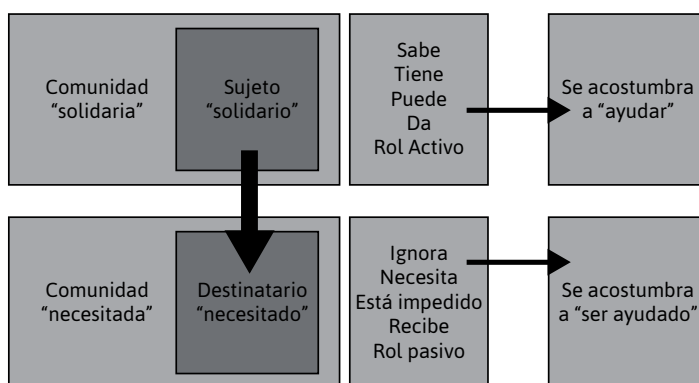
Comunidad "solidaria"

Sujeto "solidario"

Sabe
Tiene
Puede
Da
Rol Activo

Se acostumbra a "ayudar"

Comunidad "necesitada"

Destinatario "necesitado"

Ignora
Necesita
Está impedido
Recibe
Rol pasivo

Se acostumbra a "ser ayudado"